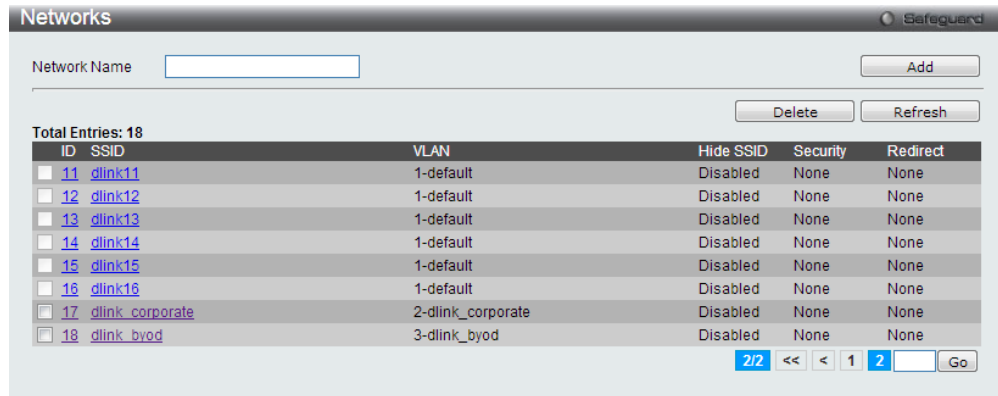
Networks
Safeguard

Network Name
Add

Delete
Refresh

Total Entries: 18

| ID | SSID | VLAN | Hide SSID | Security | Redirect |
|---|---|---|---|---|---|
| 11 | dlink11 | 1-default | Disabled | None | None |
| 12 | dlink12 | 1-default | Disabled | None | None |
| 13 | dlink13 | 1-default | Disabled | None | None |
| 14 | dlink14 | 1-default | Disabled | None | None |
| 15 | dlink15 | 1-default | Disabled | None | None |
| 16 | dlink16 | 1-default | Disabled | None | None |
| 17 | dlink_corporate | 2-dlink_corporate | Disabled | None | None |
| 18 | dlink_byod | 3-dlink_byod | Disabled | None | None |

2/2 << < 1 2 Go